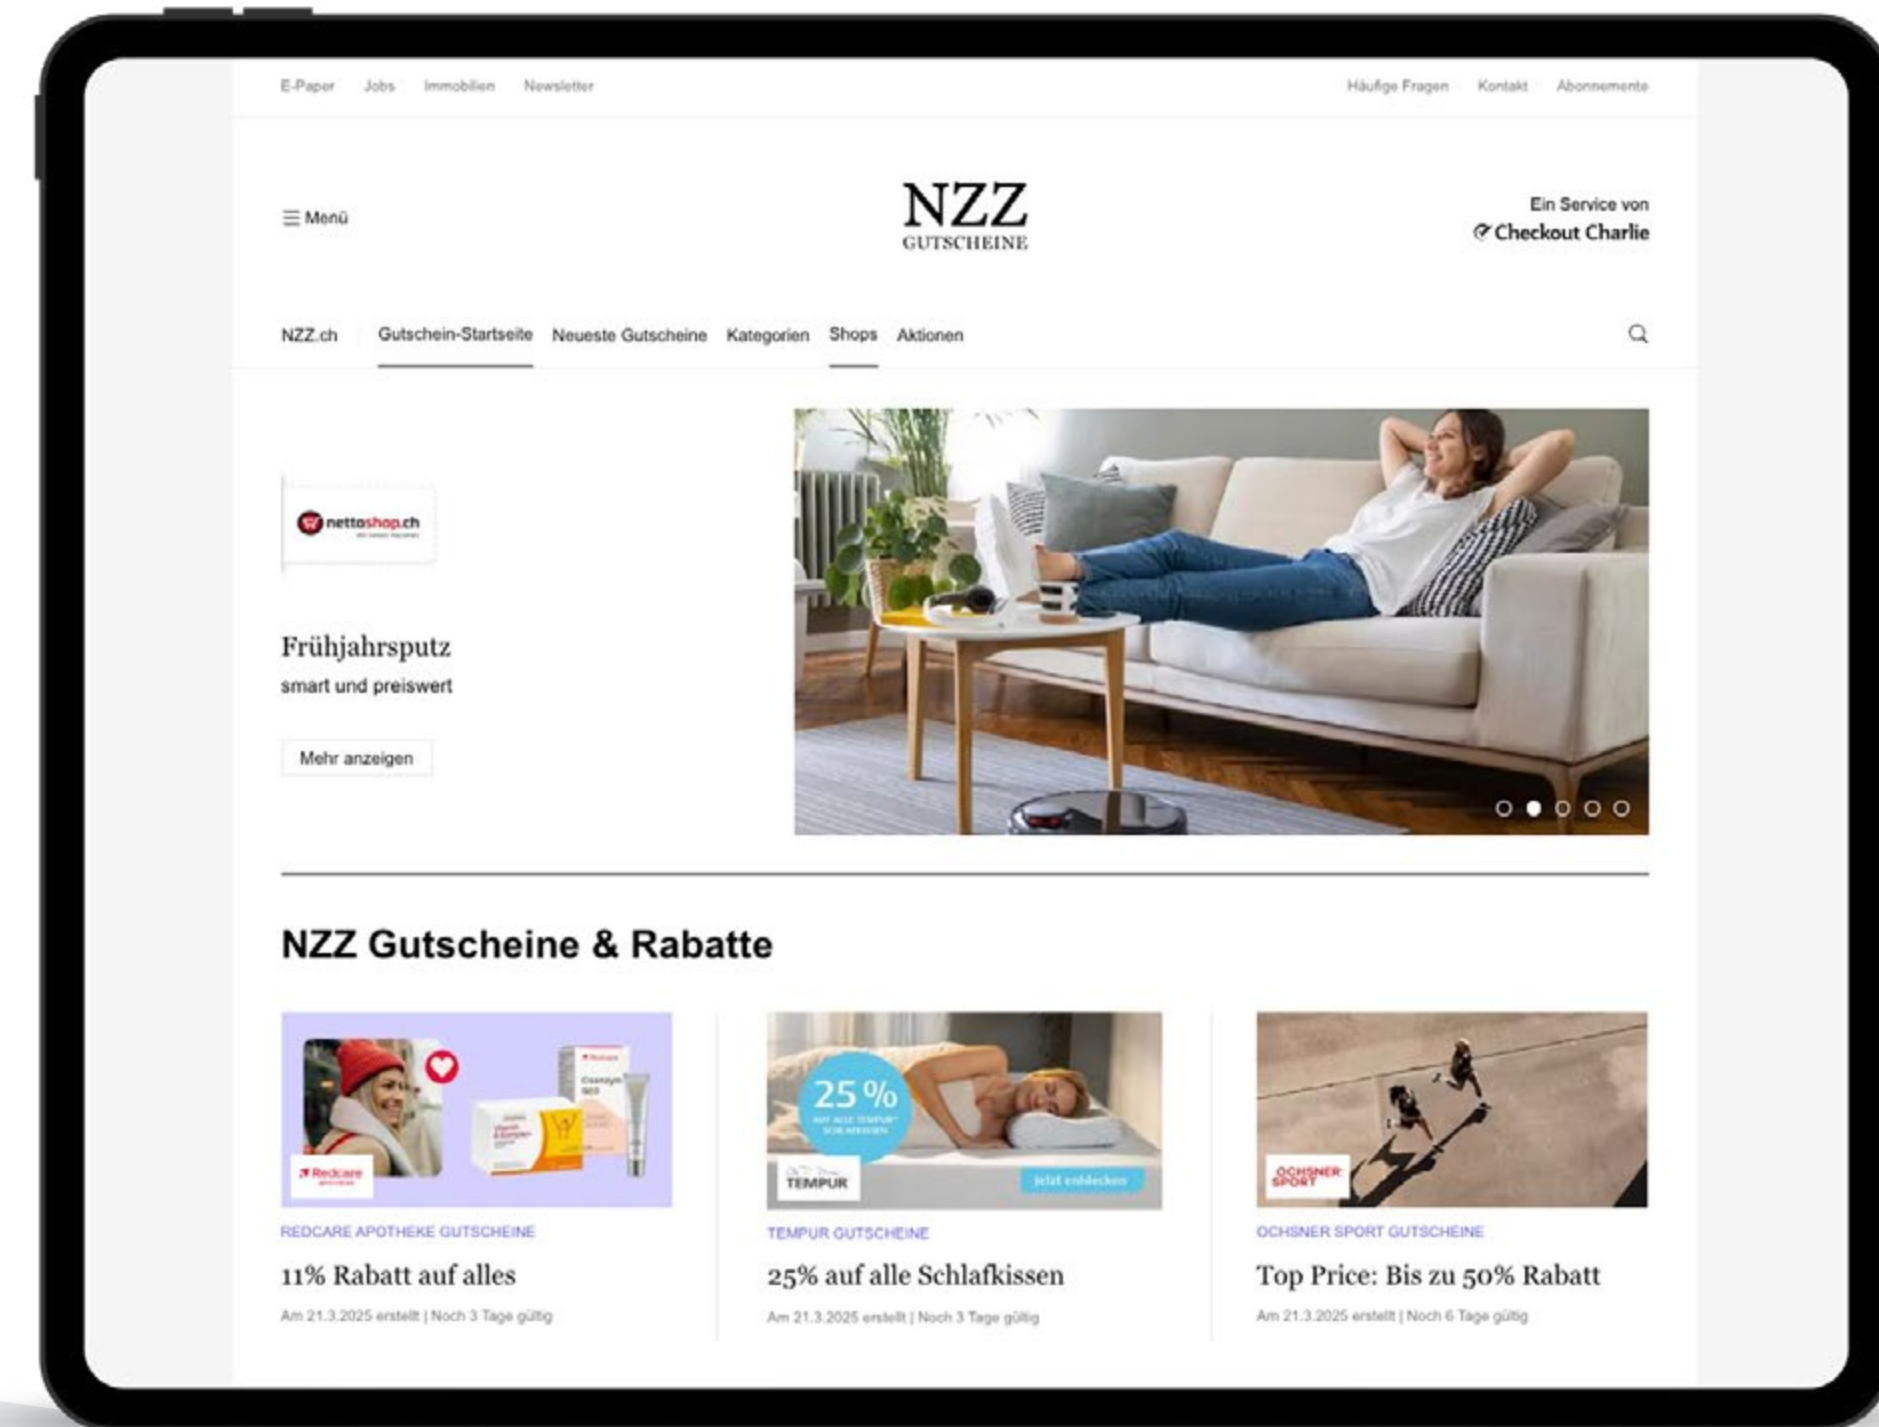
E-Paper Jobs Immobilien Newsletter

Häufige Fragen Kontakt Abonnemente

Menü

NZZ
GUTSCHEINE

Ein Service von
Checkout Charlie

NZZ.ch Gutschein-Startseite Neueste Gutscheine Kategorien Shops Aktionen

nettoshop.ch

Frühjahrsputz
smart und preiswert

Mehr anzeigen

NZZ Gutscheine & Rabatte

Redcare

REDCARE APOTHEKE GUTSCHEINE

11% Rabatt auf alles

Am 21.3.2025 erstellt | Noch 3 Tage gültig

25 %

TEMPUR

Jetzt entdecken

TEMPUR GUTSCHEINE

25% auf alle Schlafkissen

Am 21.3.2025 erstellt | Noch 3 Tage gültig

OCHSNER SPORT

OCHSNER SPORT GUTSCHEINE

Top Price: Bis zu 50% Rabatt

Am 21.3.2025 erstellt | Noch 6 Tage gültig